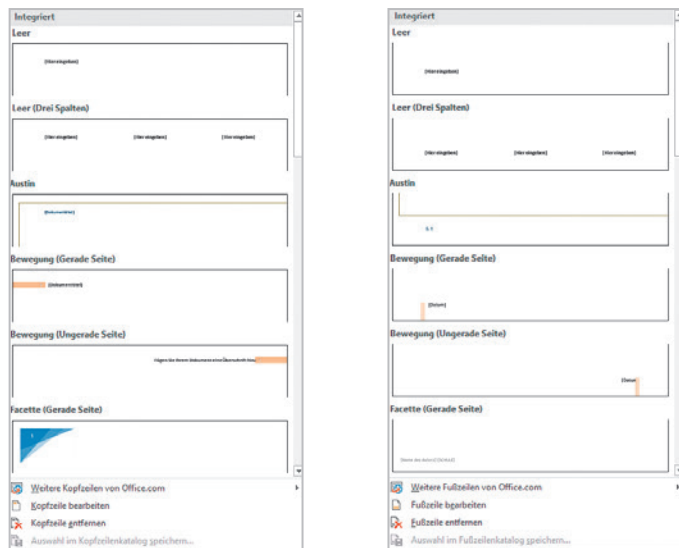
Integriert

Leer

[Hier eingeben]

Leer (Drei Spalten)

[Hier eingeben] [Hier eingeben] [Hier eingeben]

Austin

[Dokumenttitel]

Bewegung (Gerade Seite)

[Dokumenttitel]

Bewegung (Ungerade Seite)

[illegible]

Facette (Gerade Seite)

Weitere Kopfzeilen von Office.com

Kopfzeile bearbeiten

Kopfzeile entfernen

Auswahl im Kopfzeilenkatalog speichern...

Integriert

Leer

[Hier eingeben]

Leer (Drei Spalten)

[Hier eingeben] [Hier eingeben] [Hier eingeben]

Austin

Bewegung (Gerade Seite)

[Datum]

Bewegung (Ungerade Seite)

[Datum]

Facette (Gerade Seite)

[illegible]

Weitere Fußzeilen von Office.com

Fußzeile bearbeiten

Fußzeile entfernen

Auswahl im Fußzeilenkatalog speichern...